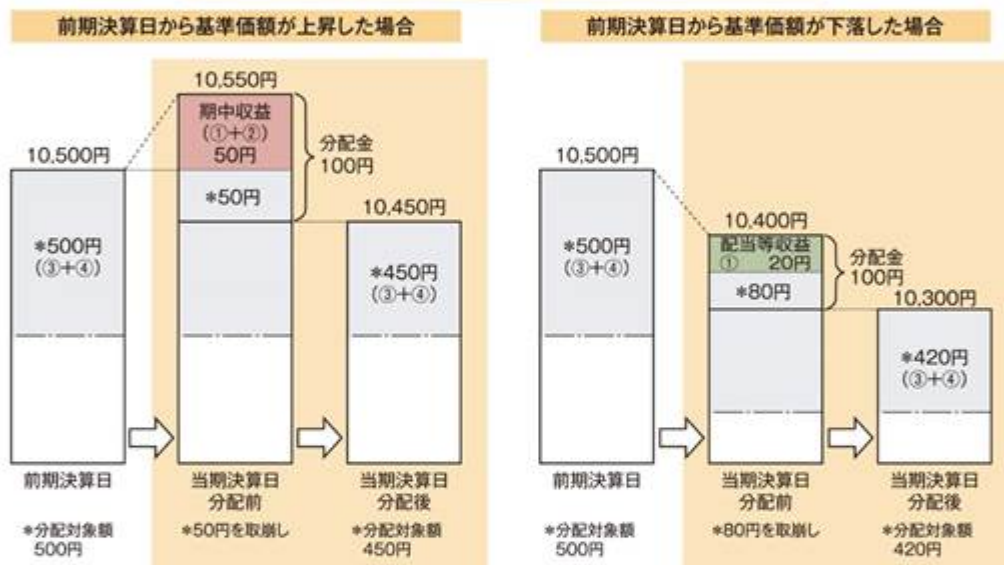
前期決算日から基準価額が上昇した場合

10,500円

*500円
(③+④)

前期決算日

*分配対象額
500円

10,550円

期中収益
(①+②)
50円

*50円

分配金
100円

当期決算日
分配前

*50円を取崩し

10,450円

*450円
(③+④)

当期決算日
分配後

*分配対象額
450円

前期決算日から基準価額が下落した場合

10,500円

*500円
(③+④)

前期決算日

*分配対象額
500円

10,400円

配当等収益
① 20円

*80円

分配金
100円

当期決算日
分配前

*80円を取崩し

10,300円

*420円
(③+④)

当期決算日
分配後

*分配対象額
420円